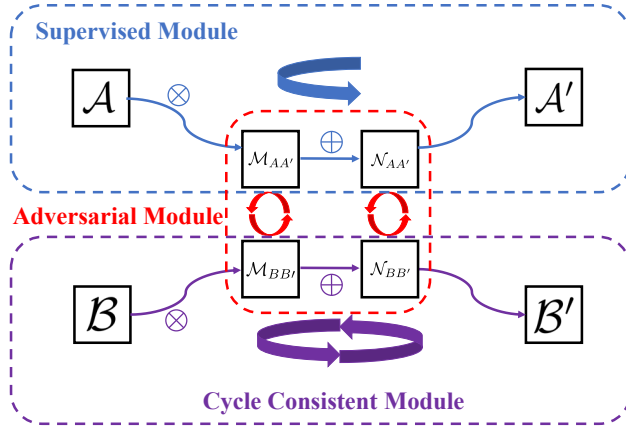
Supervised Module

$\mathcal{A}$

$\otimes$

$\mathcal{A}'$

$\mathcal{M}_{AA'}$

$\oplus$

$\mathcal{N}_{AA'}$

Adversarial Module

$\mathcal{M}_{BB'}$

$\mathcal{N}_{BB'}$

$\mathcal{B}$

$\otimes$

$\oplus$

$\mathcal{B}'$

Cycle Consistent Module